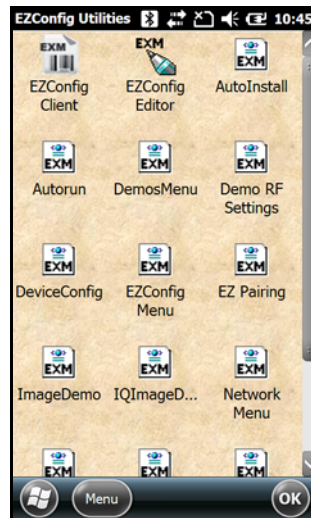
EZConfig Utilities 10:45

EXM
EZConfig Client

EXM
EZConfig Editor

EXM
AutoInstall

EXM
Autorun

EXM
DemosMenu

EXM
Demo RF Settings

EXM
DeviceConfig

EXM
EZConfig Menu

EXM
EZ Pairing

EXM
ImageDemo

EXM
IQImageD...

EXM
Network Menu

EXM

EXM

EXM

Menu

OK